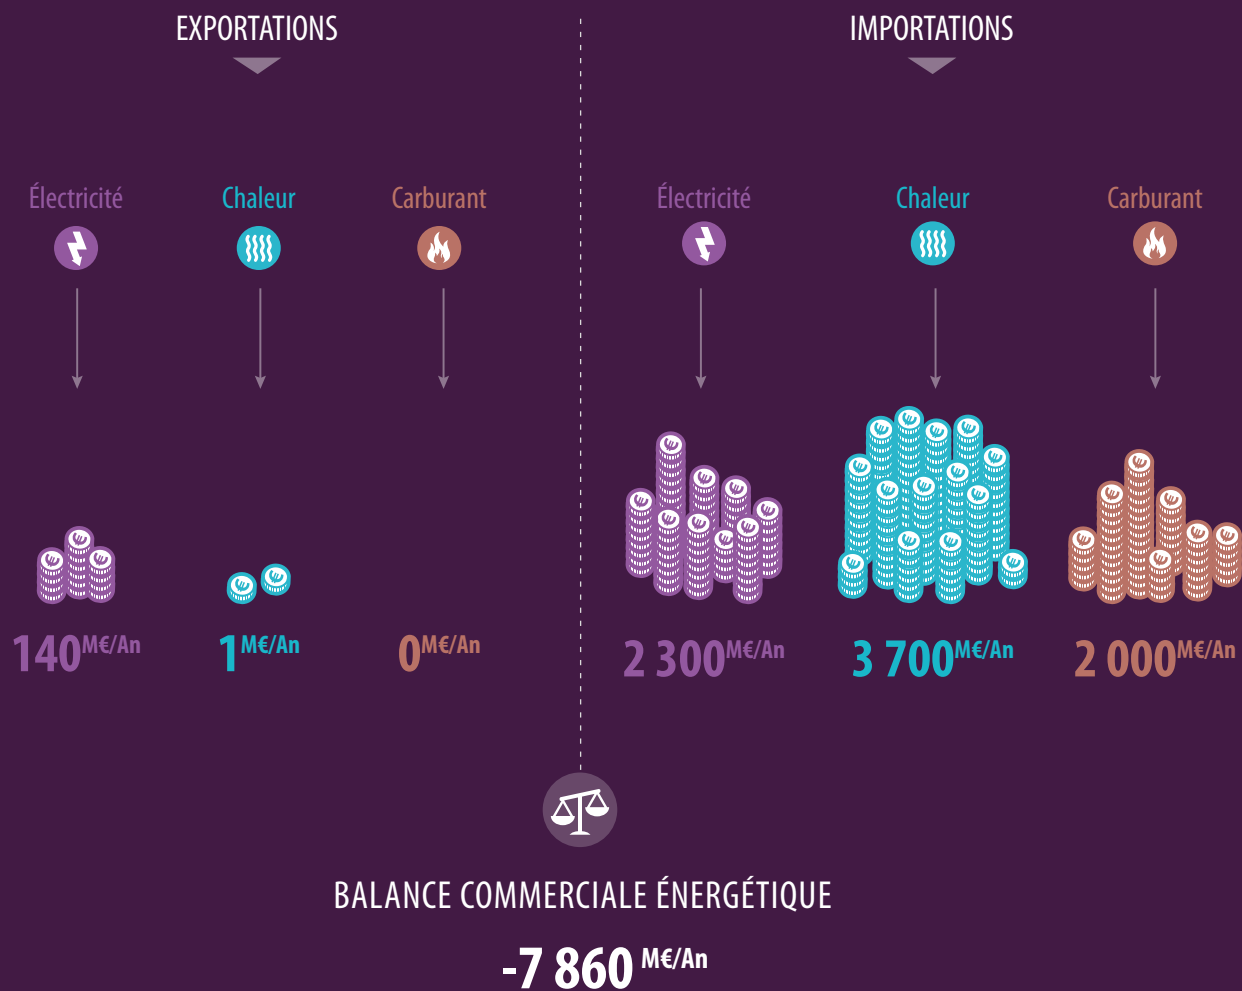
EXPORTATIONS

Électricité

Chaleur

Carburant

$140^{M€/An}$

$1^{M€/An}$

$0^{M€/An}$

IMPORTATIONS

Électricité

Chaleur

Carburant

$2\,300^{M€/An}$

$3\,700^{M€/An}$

$2\,000^{M€/An}$

BALANCE COMMERCIALE ÉNERGÉTIQUE

$-7\,860^{M€/An}$